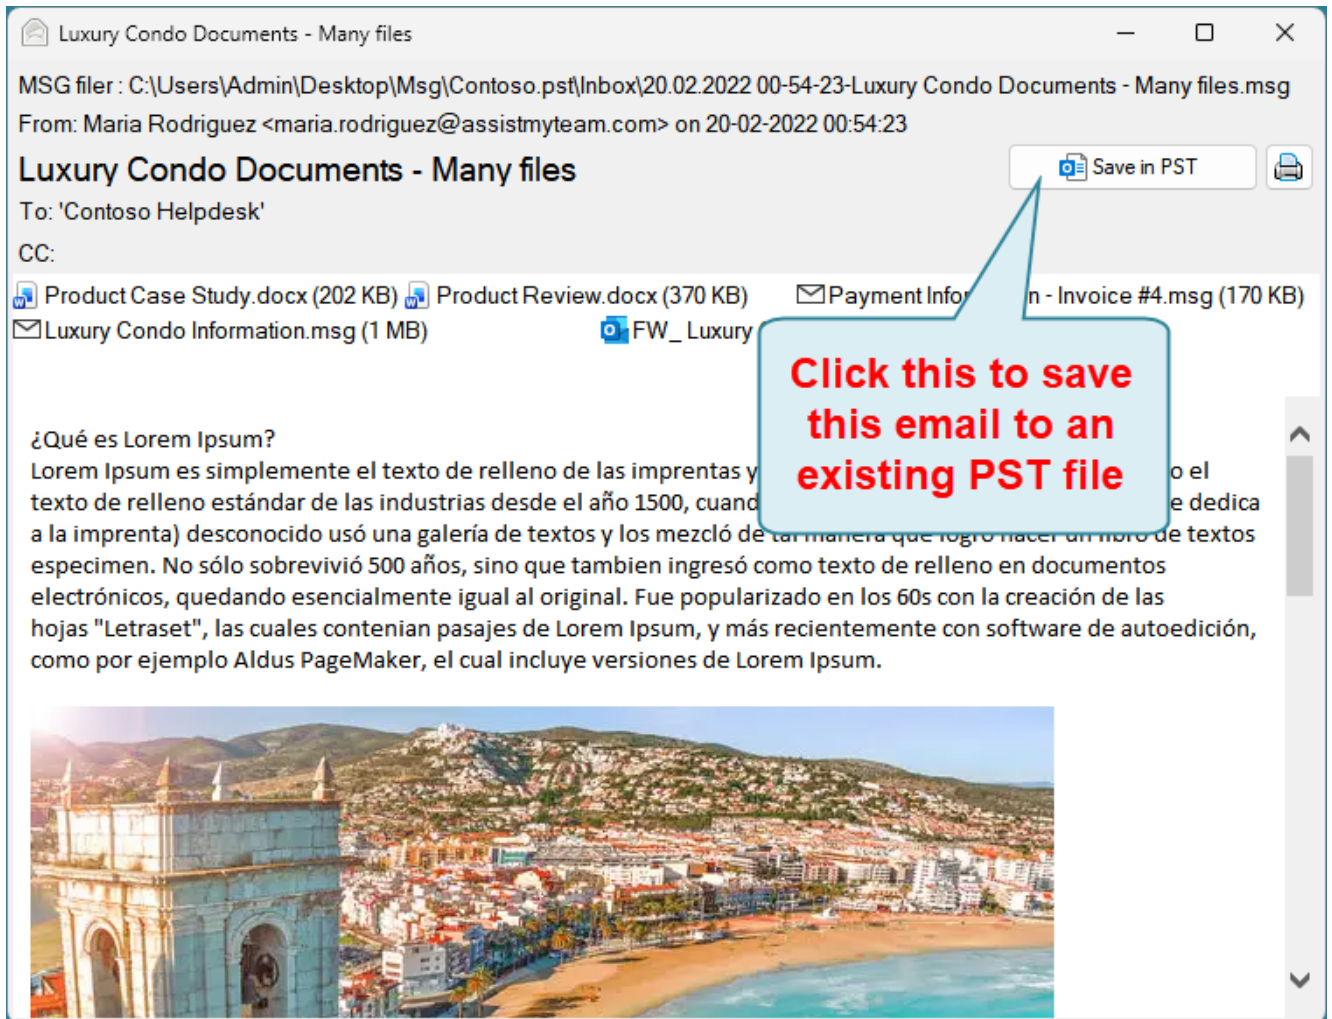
Luxury Condo Documents - Many files

MSG filer : C:\Users\Admin\Desktop\Msg\Contoso.pst\Inbox\20.02.2022 00-54-23-Luxury Condo Documents - Many files.msg
From: Maria Rodriguez <maria.rodriguez@assistmyteam.com> on 20-02-2022 00:54:23

Luxury Condo Documents - Many files

Save in PST

To: 'Contoso Helpdesk'
CC:

Product Case Study.docx (202 KB) Product Review.docx (370 KB) Payment Info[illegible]n - Invoice #4.msg (170 KB)
Luxury Condo Information.msg (1 MB) FW_ Luxury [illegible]

Click this to save this email to an existing PST file

¿Qué es Lorem Ipsum?
Lorem Ipsum es simplemente el texto de relleno de las imprentas y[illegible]o el texto de relleno estándar de las industrias desde el año 1500, cuand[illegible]e dedica a la imprenta) desconocido usó una galería de textos y los mezcló de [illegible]de textos especimen. No sólo sobrevivió 500 años, sino que tambien ingresó como texto de relleno en documentos electrónicos, quedando esencialmente igual al original. Fue popularizado en los 60s con la creación de las hojas "Letraset", las cuales contenian pasajes de Lorem Ipsum, y más recientemente con software de autoedición, como por ejemplo Aldus PageMaker, el cual incluye versiones de Lorem Ipsum.